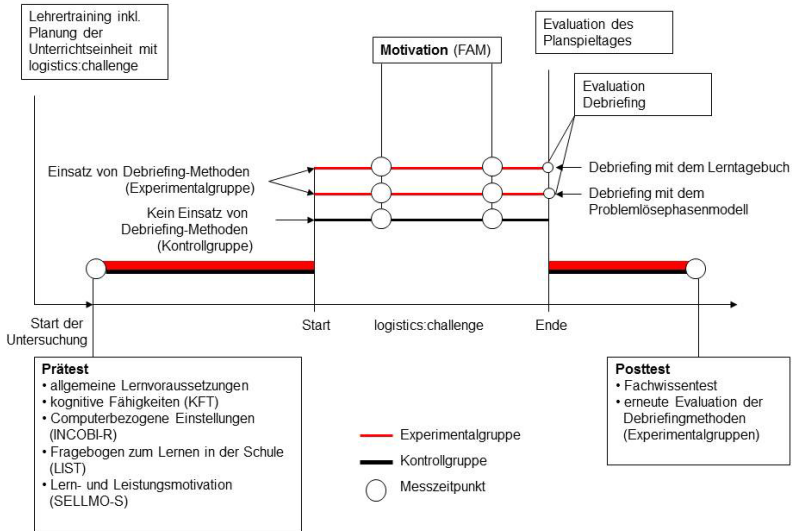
Lehrertraining inkl. Planung der Unterrichtseinheit mit logistics:challenge

Motivation (FAM)

Evaluation des Planspieltages

Evaluation Debriefing

Einsatz von Debriefing-Methoden (Experimentalgruppe)

Debriefing mit dem Lerntagebuch

Debriefing mit dem Problemlösephasenmodell

Kein Einsatz von Debriefing-Methoden (Kontrollgruppe)

Start der Untersuchung

Start

logistics:challenge

Ende

Prätest
• allgemeine Lernvoraussetzungen
• kognitive Fähigkeiten (KFT)
• Computerbezogene Einstellungen (INCOBI-R)
• Fragebogen zum Lernen in der Schule (LIST)
• Lern- und Leistungsmotivation (SELLMO-S)

Experimentalgruppe

Kontrollgruppe

Messzeitpunkt

Posttest
• Fachwissentest
• erneute Evaluation der Debriefingmethoden (Experimentalgruppen)